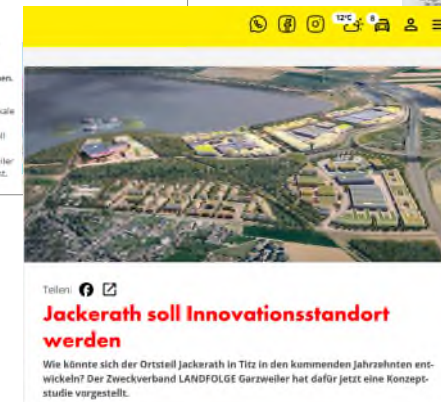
12°C 8

Teilen:

Jackerath soll Innovationsstandort werden

Wie könnte sich der Ortsteil Jackerath in Titz in den kommenden Jahrzehnten entwickeln? Der Zweckverband LANDFOLGE Garzweiler hat dafür jetzt eine Konzeptstudie vorgestellt.